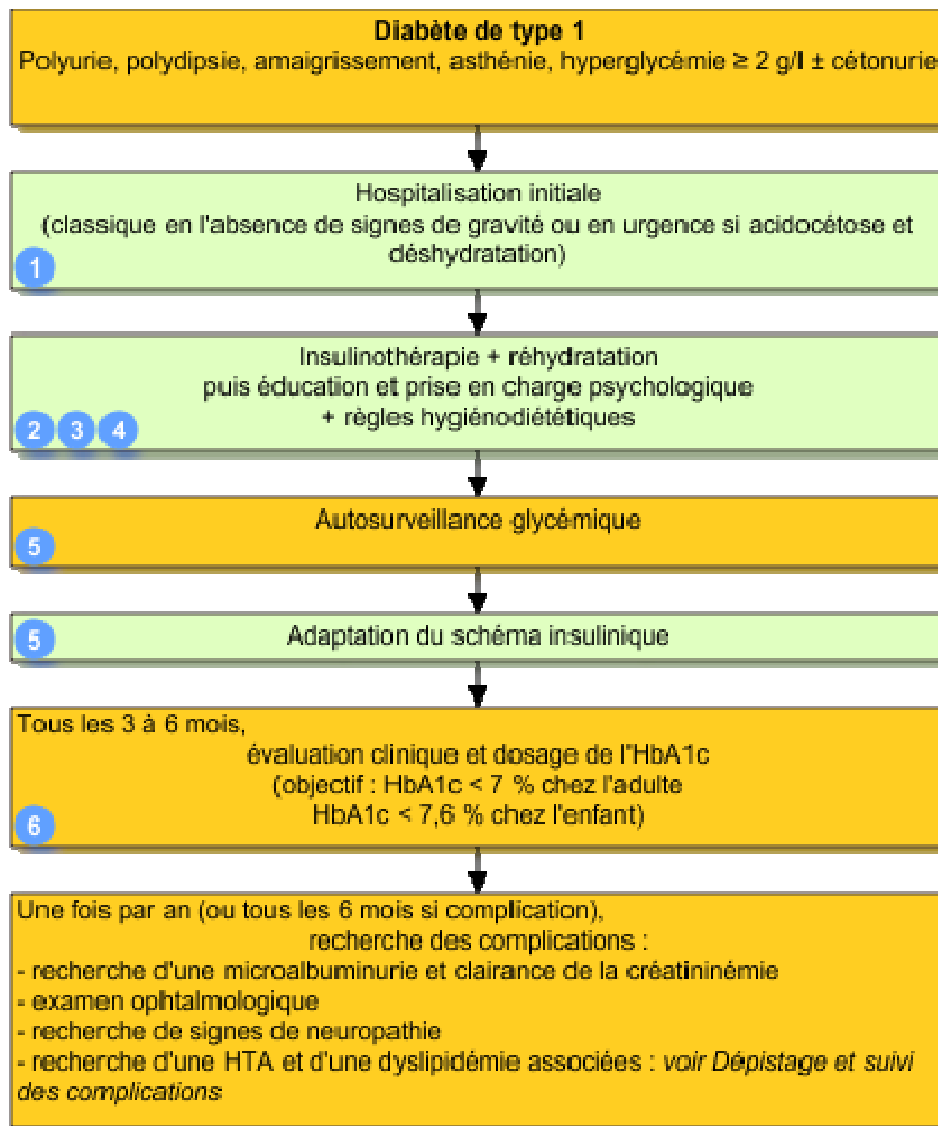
**Diabète de type 1**
Polyurie, polydipsie, amaigrissement, asthénie, hyperglycémie ≥ 2 g/l ± cétonurie

Hospitalisation initiale
(classique en l'absence de signes de gravité ou en urgence si acidocétose et déshydratation)
1

Insulinothérapie + réhydratation
puis éducation et prise en charge psychologique
+ règles hygiénodiététiques
2 3 4

Autosurveillance glycémique
5

Adaptation du schéma insulinique
5

Tous les 3 à 6 mois,
évaluation clinique et dosage de l'HbA1c
(objectif : HbA1c < 7 % chez l'adulte
HbA1c < 7,6 % chez l'enfant)
6

Une fois par an (ou tous les 6 mois si complication),
recherche des complications :
- recherche d'une microalbuminurie et clairance de la créatininémie
- examen ophtalmologique
- recherche de signes de neuropathie
- recherche d'une HTA et d'une dyslipidémie associées : *voir Dépistage et suivi des complications*